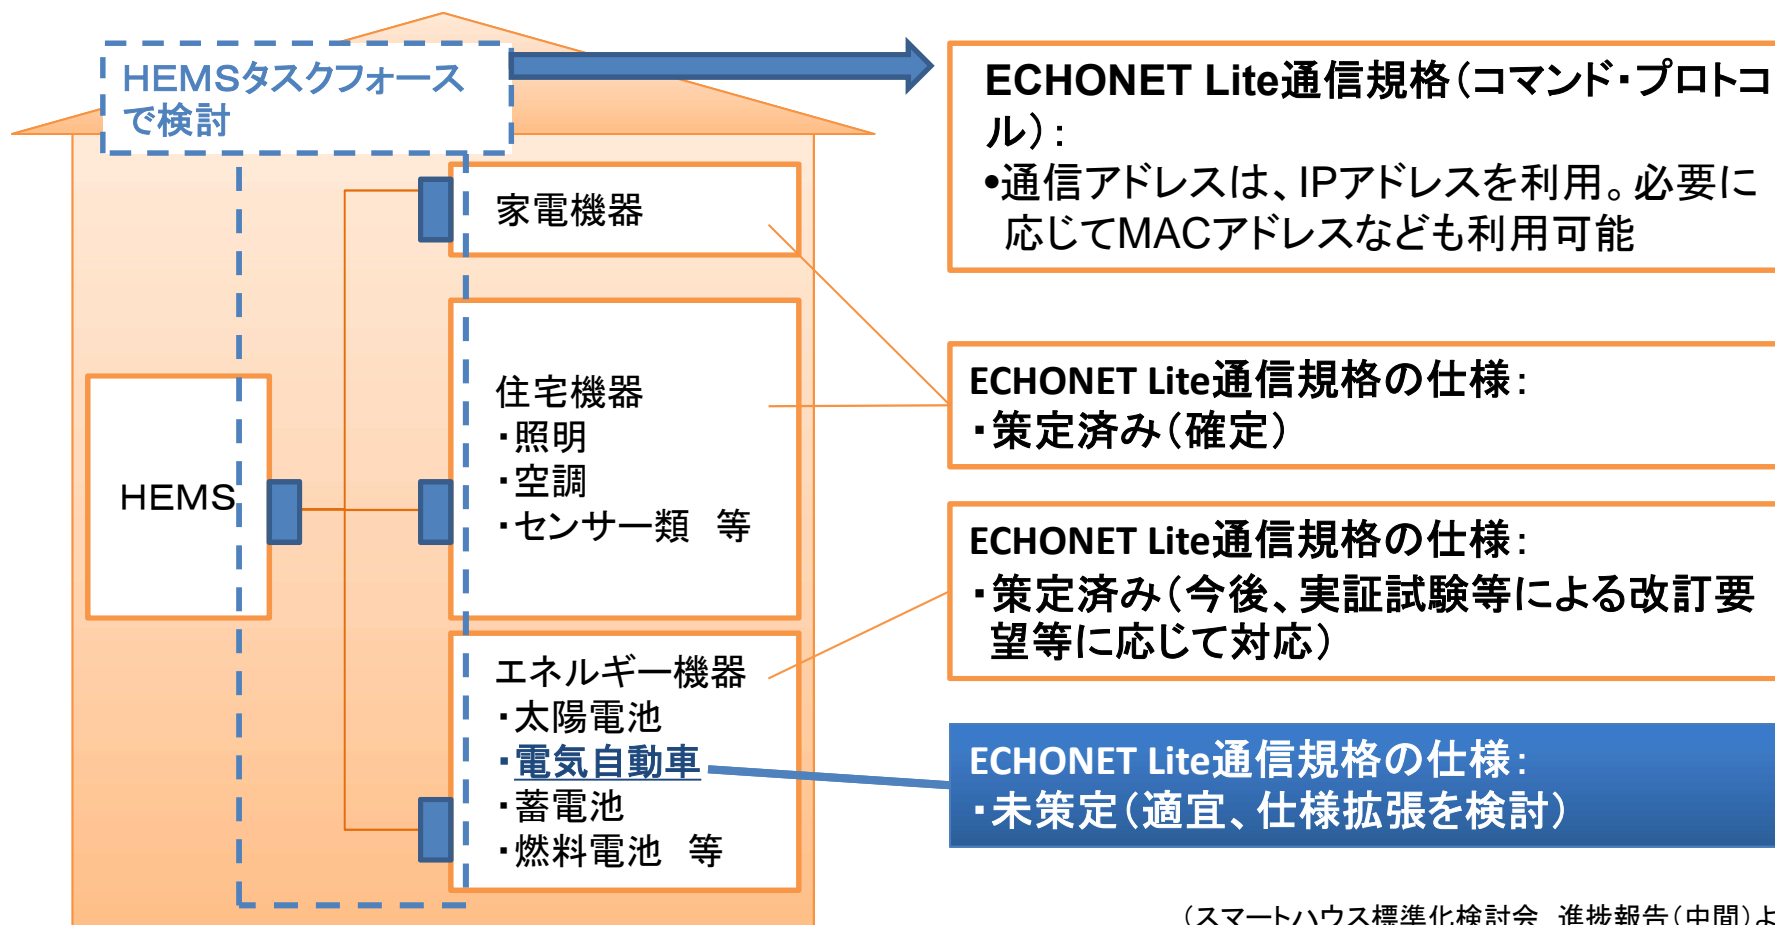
HEMSタスクフォースで検討

家電機器

住宅機器
・照明
・空調
・センサー類　等

HEMS

エネルギー機器
・太陽電池
・電気自動車
・蓄電池
・燃料電池　等

ECHONET Lite通信規格(コマンド・プロトコル):
•通信アドレスは、IPアドレスを利用。必要に応じてMACアドレスなども利用可能

ECHONET Lite通信規格の仕様:
・策定済み(確定)

ECHONET Lite通信規格の仕様:
・策定済み(今後、実証試験等による改訂要望等に応じて対応)

ECHONET Lite通信規格の仕様:
・未策定(適宜、仕様拡張を検討)

(スマートハウス標準化検討会　進捗報告(中間)よ